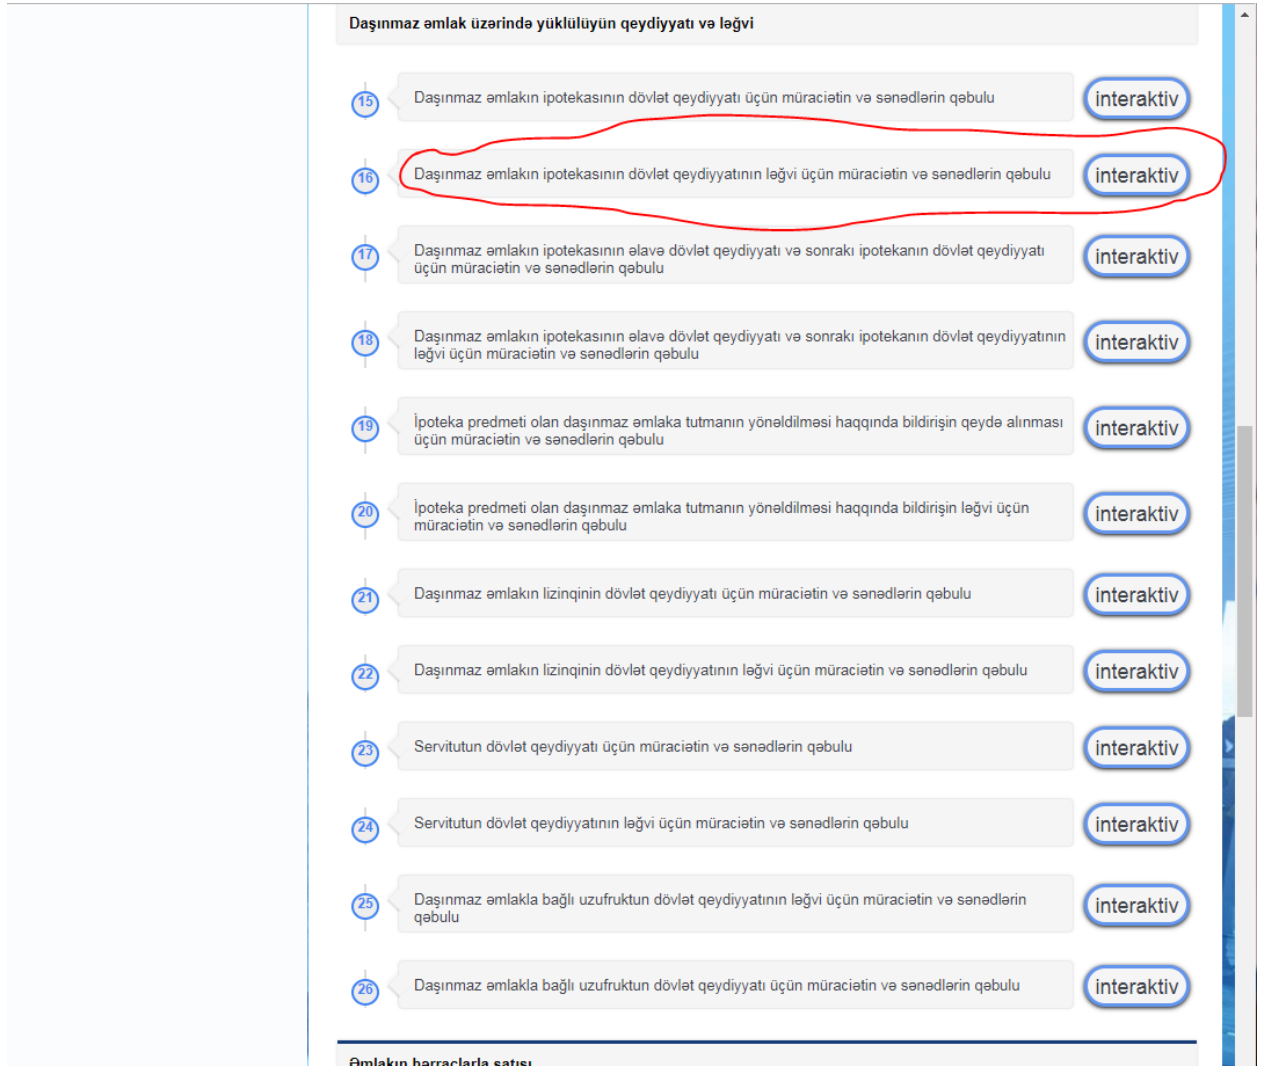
Daşınmaz əmlak üzərində yüklülüyün qeydiyyatı və ləğvi

15 Daşınmaz əmlakın ipotekasının dövlət qeydiyyatı üçün müraciətin və sənədlərin qəbulu interaktiv

16 Daşınmaz əmlakın ipotekasının dövlət qeydiyyatının ləğvi üçün müraciətin və sənədlərin qəbulu interaktiv

17 Daşınmaz əmlakın ipotekasının əlavə dövlət qeydiyyatı və sonrakı ipotekanın dövlət qeydiyyatı üçün müraciətin və sənədlərin qəbulu interaktiv

18 Daşınmaz əmlakın ipotekasının əlavə dövlət qeydiyyatı və sonrakı ipotekanın dövlət qeydiyyatının ləğvi üçün müraciətin və sənədlərin qəbulu interaktiv

19 İpoteka predmeti olan daşınmaz əmlaka tutmanın yönəldilməsi haqqında bildirişin qeydə alınması üçün müraciətin və sənədlərin qəbulu interaktiv

20 İpoteka predmeti olan daşınmaz əmlaka tutmanın yönəldilməsi haqqında bildirişin ləğvi üçün müraciətin və sənədlərin qəbulu interaktiv

21 Daşınmaz əmlakın lizinqinin dövlət qeydiyyatı üçün müraciətin və sənədlərin qəbulu interaktiv

22 Daşınmaz əmlakın lizinqinin dövlət qeydiyyatının ləğvi üçün müraciətin və sənədlərin qəbulu interaktiv

23 Servitutun dövlət qeydiyyatı üçün müraciətin və sənədlərin qəbulu interaktiv

24 Servitutun dövlət qeydiyyatının ləğvi üçün müraciətin və sənədlərin qəbulu interaktiv

25 Daşınmaz əmlakla bağlı uzufruktun dövlət qeydiyyatının ləğvi üçün müraciətin və sənədlərin qəbulu interaktiv

26 Daşınmaz əmlakla bağlı uzufruktun dövlət qeydiyyatı üçün müraciətin və sənədlərin qəbulu interaktiv

Əmlakın hərraclarla satışı